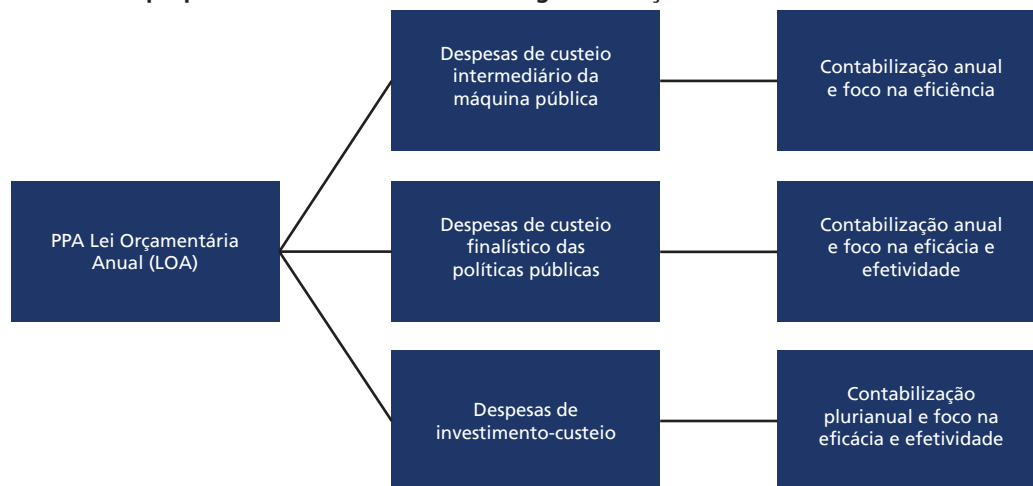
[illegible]

PPA Lei Orçamentária Anual (LOA)

Despesas de custeio intermediário da máquina pública

Contabilização anual e foco na eficiência

Despesas de custeio finalístico das políticas públicas

Contabilização anual e foco na eficácia e efetividade

Despesas de investimento-custeio

Contabilização plurianual e foco na eficácia e efetividade